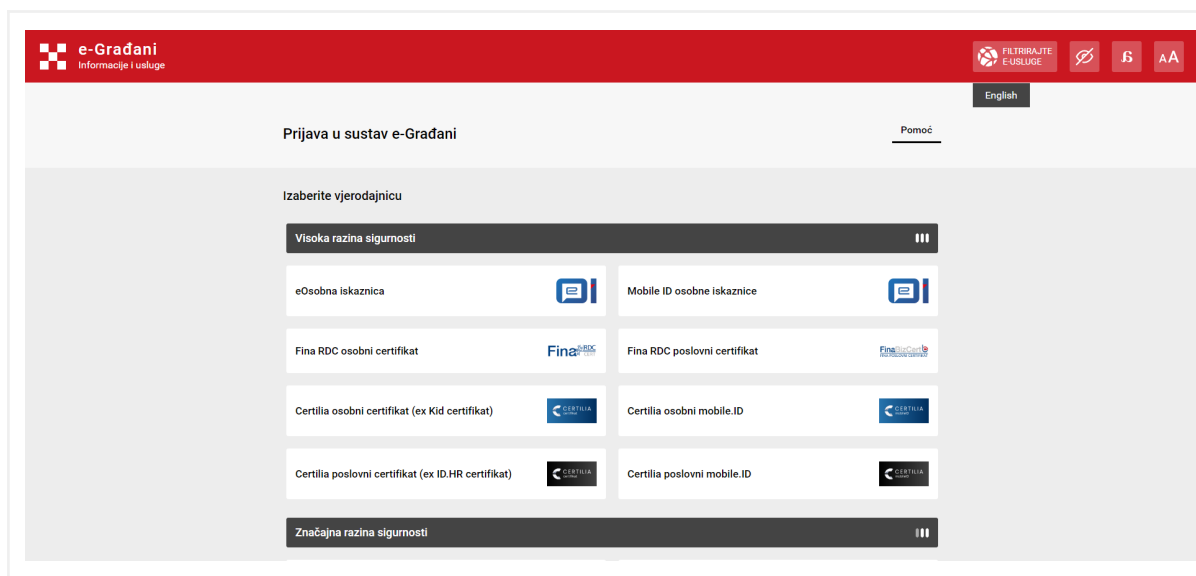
e-Građani
Informacije i usluge

FILTRIRAJTE E-USLUGE

AA

English

Prijava u sustav e-Građani

Pomoć

Izaberite vjerodajnicu

Visoka razina sigurnosti

eOsobna iskaznica

Mobile ID osobne iskaznice

Fina RDC osobni certifikat

Fina RDC

Fina RDC poslovni certifikat

FinaBizCert

Certilia osobni certifikat (ex Kid certifikat)

CERTILIA

Certilia osobni mobile.ID

CERTILIA

Certilia poslovni certifikat (ex ID.HR certifikat)

CERTILIA

Certilia poslovni mobile.ID

CERTILIA

Značajna razina sigurnosti